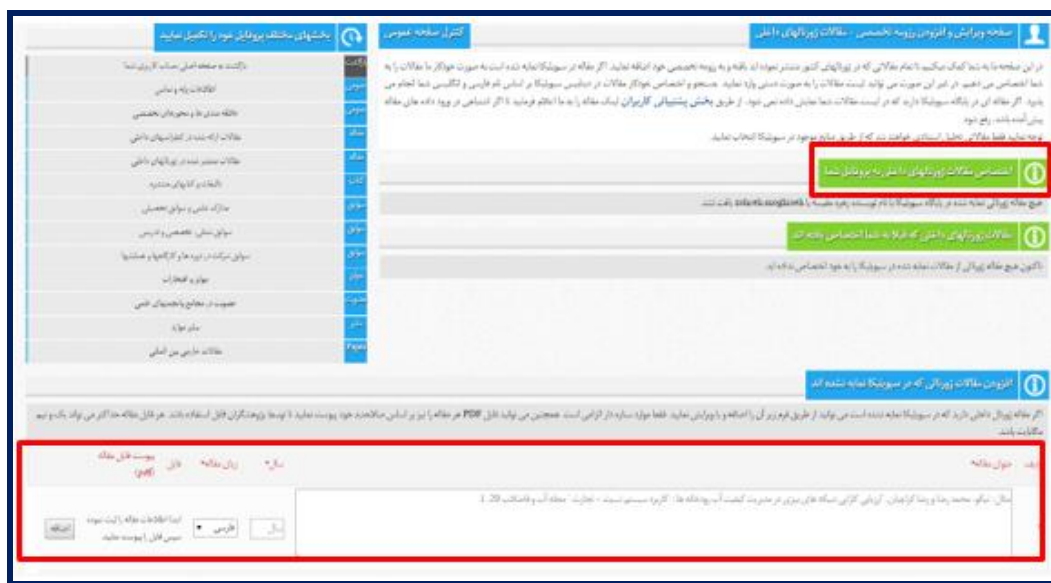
صفحه ویرایش و افزودن رزومه تخصصی - مقالات ژورنالهای داخلی

کنترل صفحه عمومی

بخشهای مختلف پروفایل خود را تکمیل نمایید

در این صفحه ما به شما کمک میکنیم تا تمام مقالاتی که در ژورنالهای کشور منتشر نموده اید یافته و به رزومه تخصصی خود اضافه نمایید. اگر مقاله در سیویلیکا نمایه شده است به صورت خودکار ما مقالات را به شما اختصاص می دهیم. در غیر این صورت می توانید لیست مقالات را به صورت دستی وارد نمایید. جستجو و اختصاص خودکار مقالات در دیتابیس سیویلیکا بر اساس نام فارسی و انگلیسی شما انجام می پذیرد. اگر مقاله ای در پایگاه سیویلیکا دارید که در لیست مقالات شما نمایش داده نمی شود، از طریق بخش پشتیبانی کاربران لینک مقاله را به ما اعلام فرمایید تا اگر اشتباهی در ورود داده های مقاله پیش آمده باشد، رفع شود.
توجه نمایید فقط مقالاتی تحلیل استنادی خواهند شد که از طریق منابع موجود در سیویلیکا انتخاب نمایید.

اختصاص مقالات ژورنالهای داخلی به پروفایل شما

هیچ مقاله ژورنالی نمایه شده در پایگاه سیویلیکا با نام نویسنده زهره طبیبه یا zohreh.tabibeh یافت نشد.

مقالات ژورنالهای داخلی که قبلا به شما اختصاص داده اند

تاکنون هیچ مقاله ژورنالی از مقالات نمایه شده در سیویلیکا را به خود اختصاص نداده اید.

بازگشت به صفحه اصلی حساب کاربری شما
اطلاعات پایه و تماس
خلاصه عملکرد در حوزه های تخصصی
مقالات ارائه شده در کنفرانسهای داخلی
مقالات منتشر شده در ژورنالهای داخلی
تالیفات و کتابهای منتشره
مدارک علمی و سوابق تحصیلی
سوابق شغلی، تخصصی و تدریس
سوابق شرکت در دوره ها، کارگاهها و همایشها
جوایز و افتخارات
عضویت در مجامع و انجمنهای علمی
سایر موارد
مقالات خارجی من (لاتین)

افزودن مقالات ژورنالی که در سیویلیکا نمایه نشده اند

اگر مقاله ژورنال داخلی دارید که در سیویلیکا نمایه نشده است می توانید از طریق فرم زیر آن را اضافه و یا ویرایش نمایید. فقط موارد ستاره دار الزامی است. همچنین می توانید فایل PDF هر مقاله را نیز بر اساس صلاحدید خود پیوست نمایید تا توسط پژوهشگران قابل استفاده باشد. هر فایل مقاله حداکثر می تواند یک و نیم مگابایت باشد.

ردیف | عنوان مقاله* | سال* | زبان مقاله* | فایل | پیوست فایل مقاله (pdf)

مثال: نیکو، محمد رضا و رضا کرمیان، ارزیابی کارایی شبکه های عصبی در مدیریت کیفیت آب رودخانه ها، کاربرد سیستم استنباط ... تجارت مجله آب و فاضلاب 20، 1

سال

فارسی

ابتدا اطلاعات مقاله را ثبت نموده سپس فایل را پیوست نمایید

اضافه